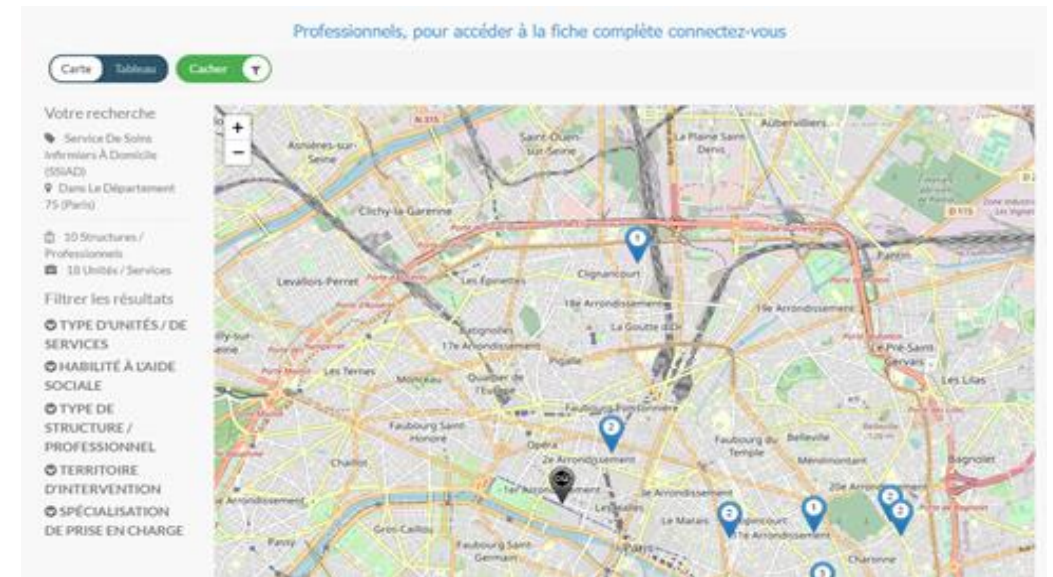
Professionnels, pour accéder à la fiche complète connectez-vous

Carte Tableau Cacher

Votre recherche

Service De Soins Infirmiers À Domicile (SSIAD)

Dans Le Département 75 (Paris)

10 Structures / Professionnels

10 Unités / Services

Filtrer les résultats

TYPE D'UNITÉS / DE SERVICES

HABILITÉ À L'AIDE SOCIALE

TYPE DE STRUCTURE / PROFESSIONNEL

TERRITOIRE D'INTERVENTION

SPÉCIALISATION DE PRISE EN CHARGE

+
−

Asnières-sur-Seine
Saint-Ouen-sur-Seine
La Plaine Saint-Denis
Aubervilliers
Clichy-la-Garenne
Levallois-Perret
Les Épinettes
Clignancourt
18e Arrondissement
19e Arrondissement
Pantin
Batignolles
17e Arrondissement
La Goutte d'Or
Pigalle
Le Pré-Saint-Gervais
Les Ternes
Monceau
Quartier de l'Europe
Les Lilas
Faubourg Poissonnière
Faubourg Saint-Honoré
Opéra
Faubourg du Temple
Belleville
Chaillot
2e Arrondissement
Ménilmontant
Bagnolet
1er Arrondissement
3e Arrondissement
20e Arrondissement
Les Halles
Le Marais
11e Arrondissement
Gros-Caillou
Passy
Faubourg Saint-Germain
Paris
Charonne
1
2
2
2
1
2
2
1